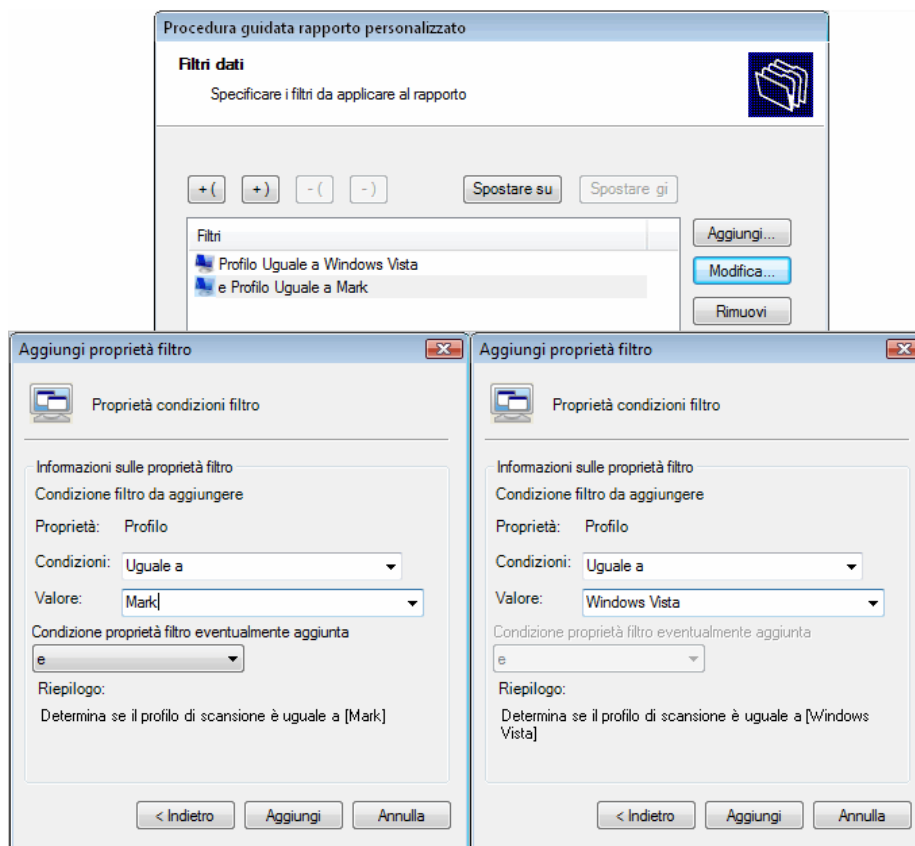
Procedura guidata rapporto personalizzato

Filtri dati

Specificare i filtri da applicare al rapporto

+( | +) | -( | -) | Spostare su | Spostare gi

Filtri

Profilo Uguale a Windows Vista

e Profilo Uguale a Mark

Aggiungi...

Modifica...

Rimuovi

Aggiungi proprietà filtro

Proprietà condizioni filtro

Informazioni sulle proprietà filtro

Condizione filtro da aggiungere

Proprietà: Profilo

Condizioni: Uguale a

Valore: Mark

Condizione proprietà filtro eventualmente aggiunta

e

Riepilogo:

Determina se il profilo di scansione è uguale a [Mark]

< Indietro | Aggiungi | Annulla

Aggiungi proprietà filtro

Proprietà condizioni filtro

Informazioni sulle proprietà filtro

Condizione filtro da aggiungere

Proprietà: Profilo

Condizioni: Uguale a

Valore: Windows Vista

Condizione proprietà filtro eventualmente aggiunta

e

Riepilogo:

Determina se il profilo di scansione è uguale a [Windows Vista]

< Indietro | Aggiungi | Annulla